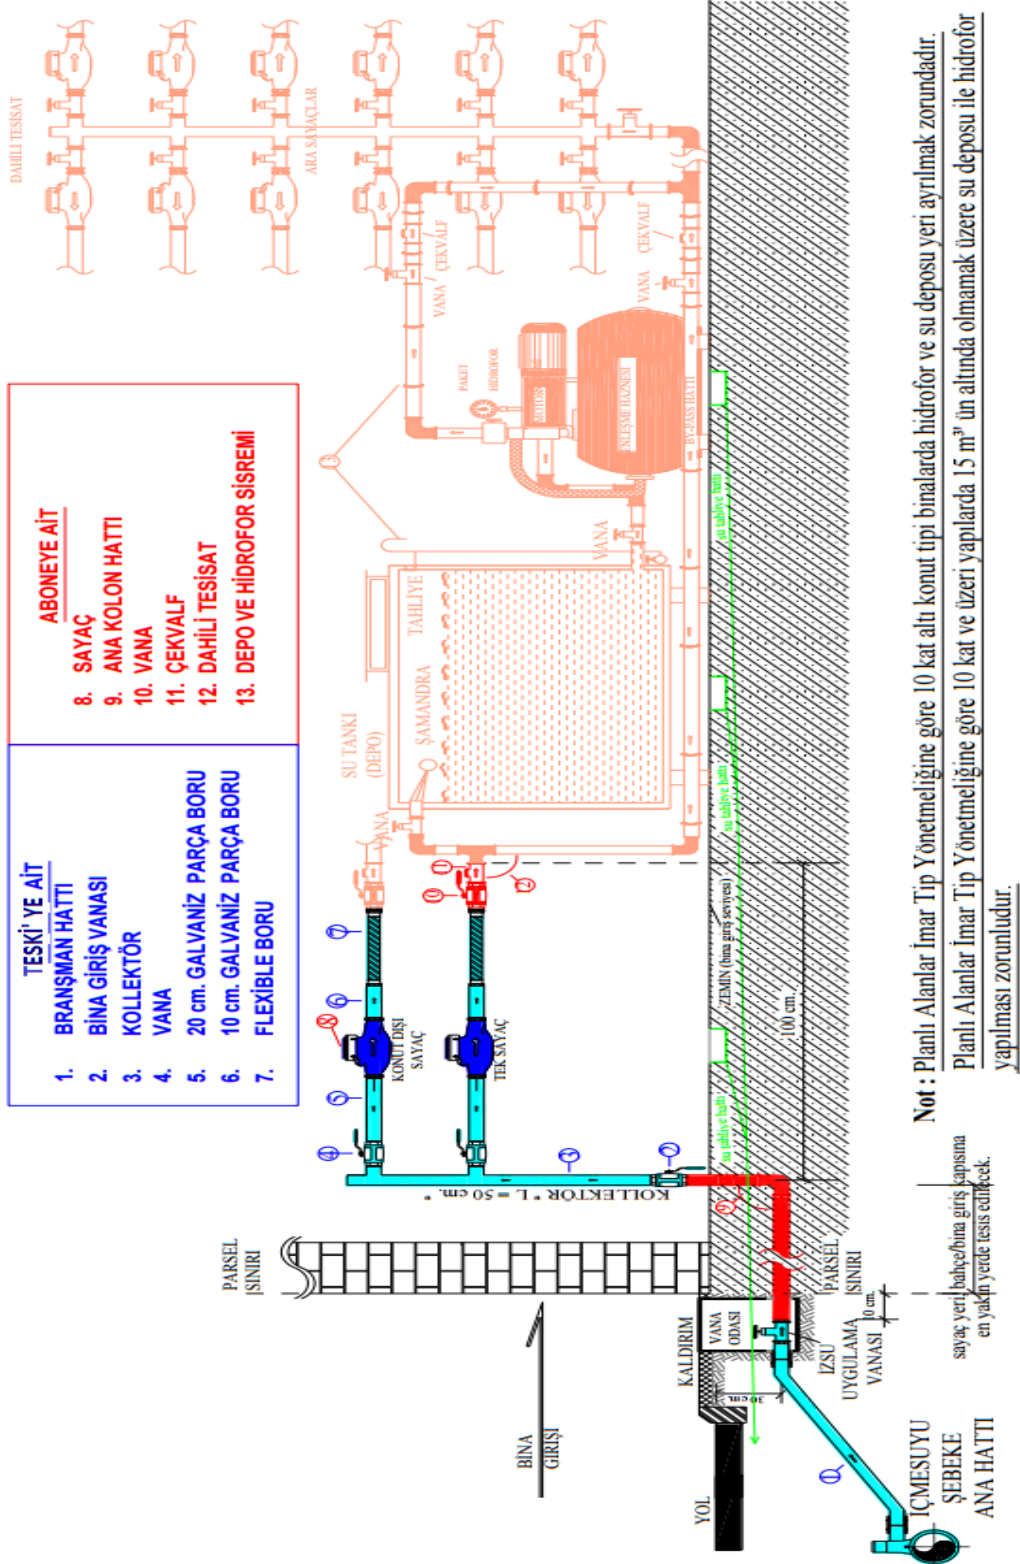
TESKİ' YE AİT
1. BRANŞMAN HATTI
2. BİNA GİRİŞ VANASI
3. KOLLEKTÖR
4. VANA
5. 20 cm. GALVANİZ PARÇA BORU
6. 10 cm. GALVANİZ PARÇA BORU
7. FLEXİBLE BORU

ABONEYE AİT
8. SAYAÇ
9. ANA KOLON HATTI
10. VANA
11. ÇEKVALF
12. DAHİLİ TESİSAT
13. DEPO VE HİDROFOR SİSREMİ

DAHİLİ TESİSAT
ARA SAYAÇLAR
VANA
ÇEKVALF
VANA
ÇEKVALF
PAKET HİDROFOR
MOTOR
GENLEŞME HAZNESİ
BY-PASS HATTI
VANA
TAHLİYE
ŞAMANDRA
SU TANKI (DEPO)
VANA
su tahliye hattı
su tahliye hattı
su tahliye hattı
ZEMİN (bina giriş seviyesi)
100 cm.
KONUT DIŞI SAYAÇ
TEK SAYAÇ
KOLLEKTÖR " L = 50 cm. "
PARSEL SINIRI
PARSEL SINIRI
KALDIRIM
VANA ODASI
30 cm.
10 cm.
İZSU UYGULAMA VANASI
BİNA GİRİŞİ
YOL
İÇMESUYU ŞEBEKE ANA HATTI
sayaç yeri bahçe/bina giriş kapısına en yakın yerde tesis edilecek.

Not : Planlı Alanlar İmar Tip Yönetmeliğine göre 10 kat altı konut tipi binalarda hidrofor ve su deposu yeri ayrılmak zorundadır.
Planlı Alanlar İmar Tip Yönetmeliğine göre 10 kat ve üzeri yapılarda 15 $m^3$ ün altında olmamak üzere su deposu ile hidrofor yapılması zorunludur.